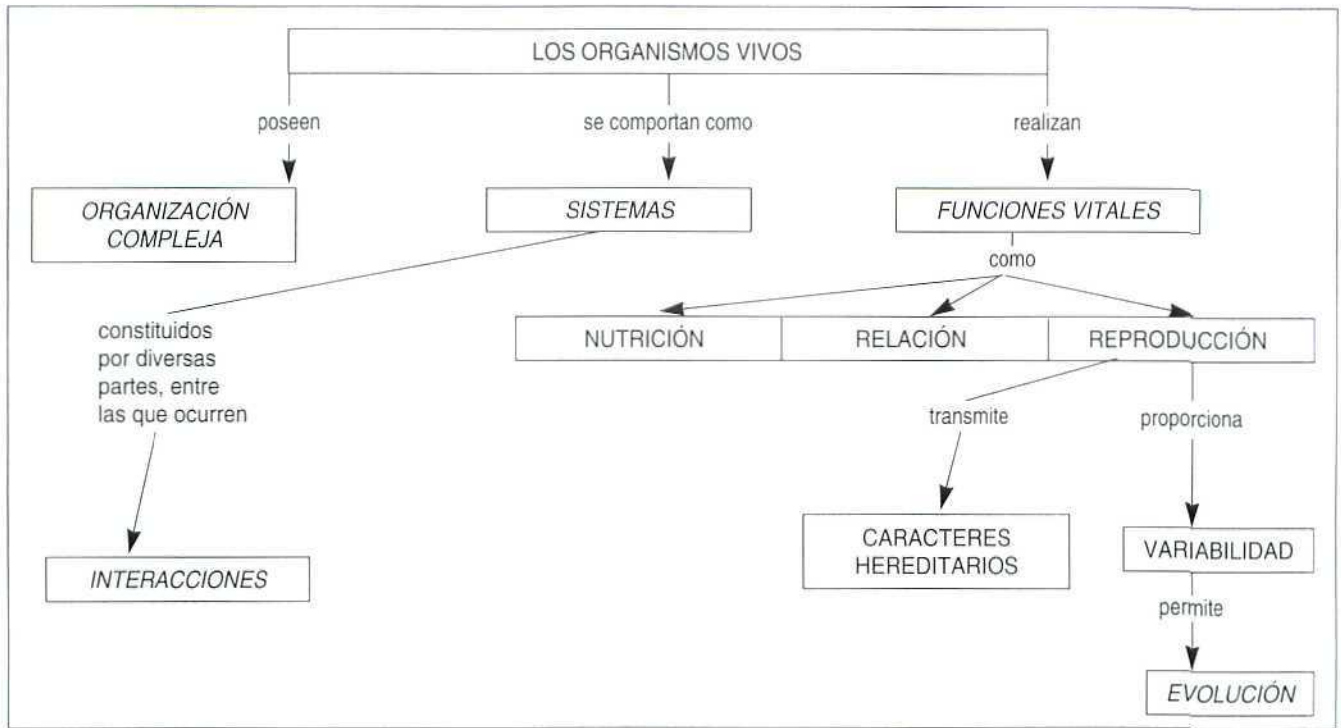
LOS ORGANISMOS VIVOS

poseen

se comportan como

realizan

ORGANIZACIÓN COMPLEJA

SISTEMAS

FUNCIONES VITALES

como

constituidos por diversas partes, entre las que ocurren

NUTRICIÓN

RELACIÓN

REPRODUCCIÓN

transmite

proporciona

INTERACCIONES

CARACTERES HEREDITARIOS

VARIABILIDAD

permite

EVOLUCIÓN